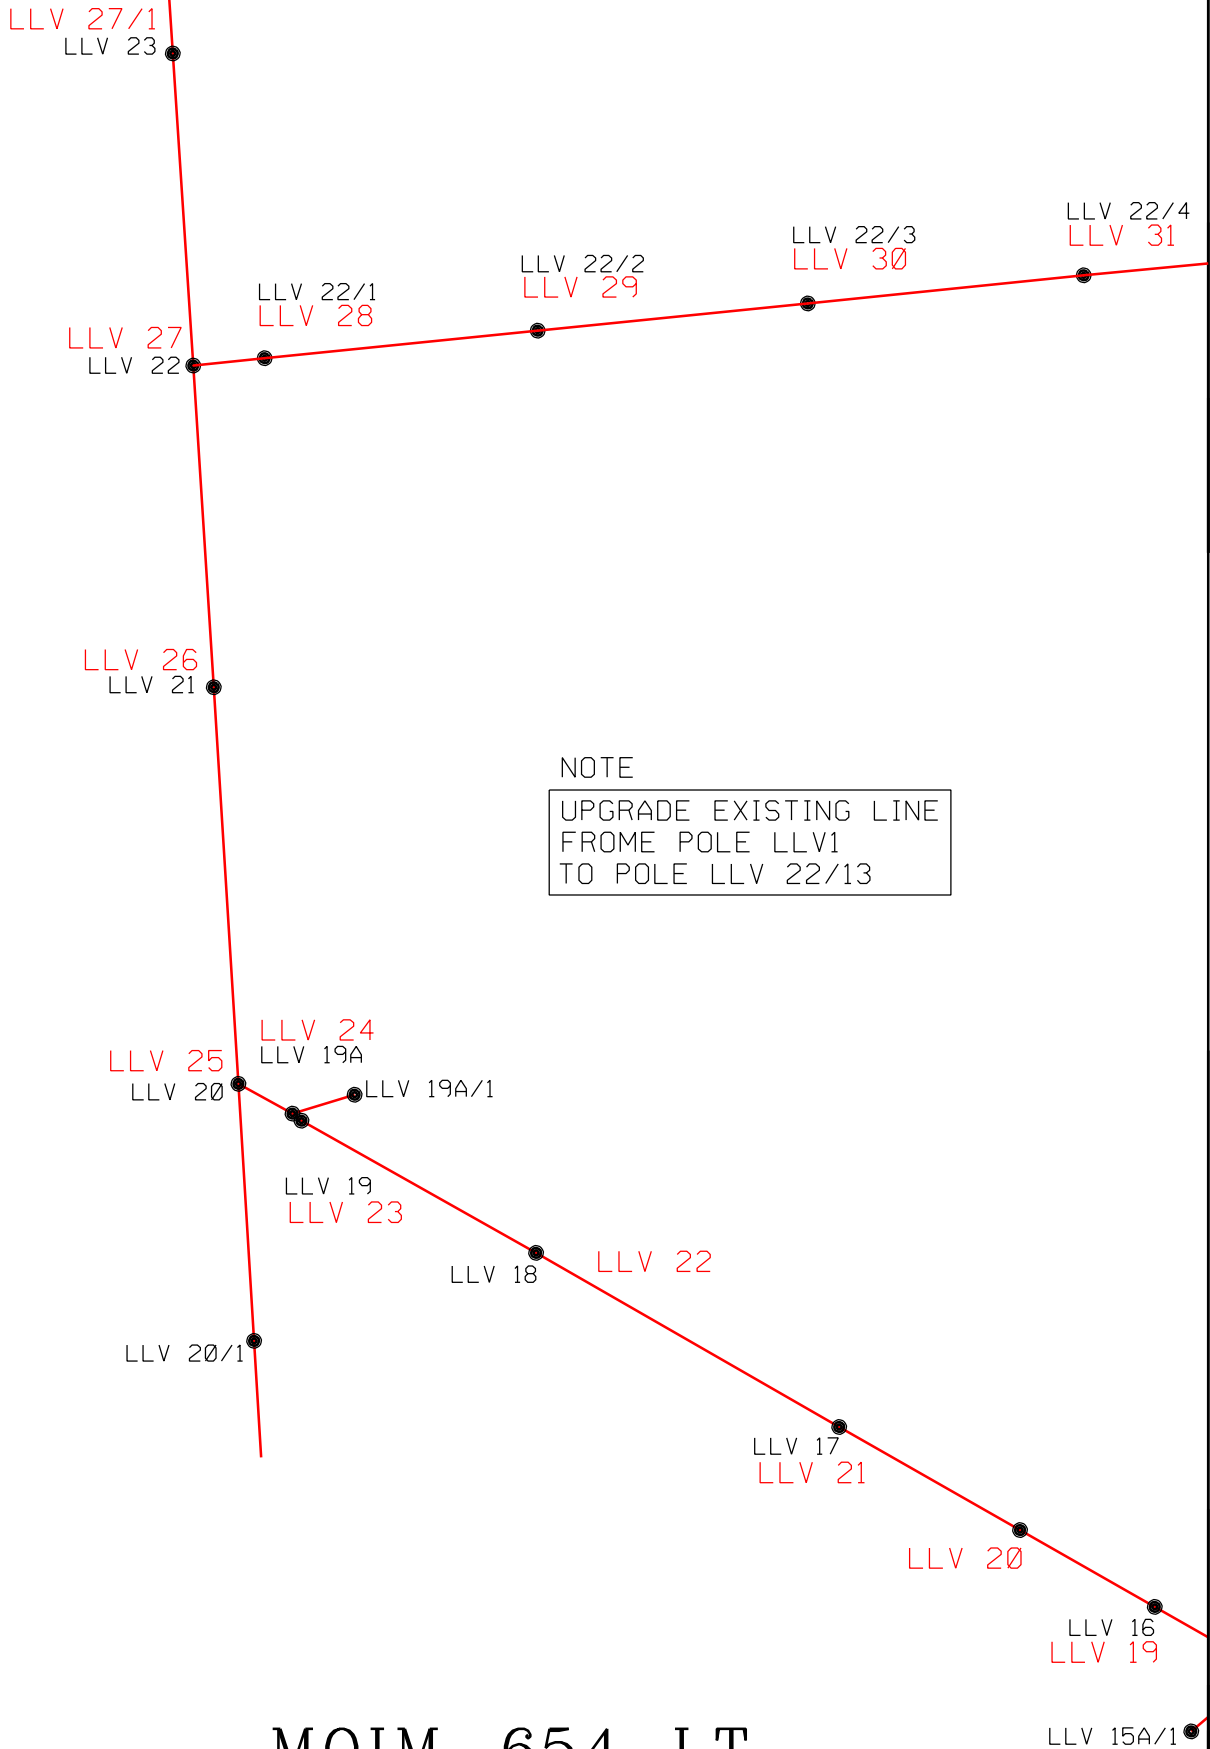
LLV 27/1
LLV 23

LLV 22/4
LLV 31

LLV 22/3
LLV 30

LLV 22/2
LLV 29

LLV 22/1
LLV 28

LLV 27
LLV 22

LLV 26
LLV 21

NOTE
UPGRADE EXISTING LINE FROME POLE LLV1 TO POLE LLV 22/13

LLV 24
LLV 19A
LLV 25
LLV 20
LLV 19A/1

LLV 19
LLV 23

LLV 18
LLV 22

LLV 20/1

LLV 17
LLV 21

LLV 20

LLV 16
LLV 19

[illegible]
LLV 15A/1